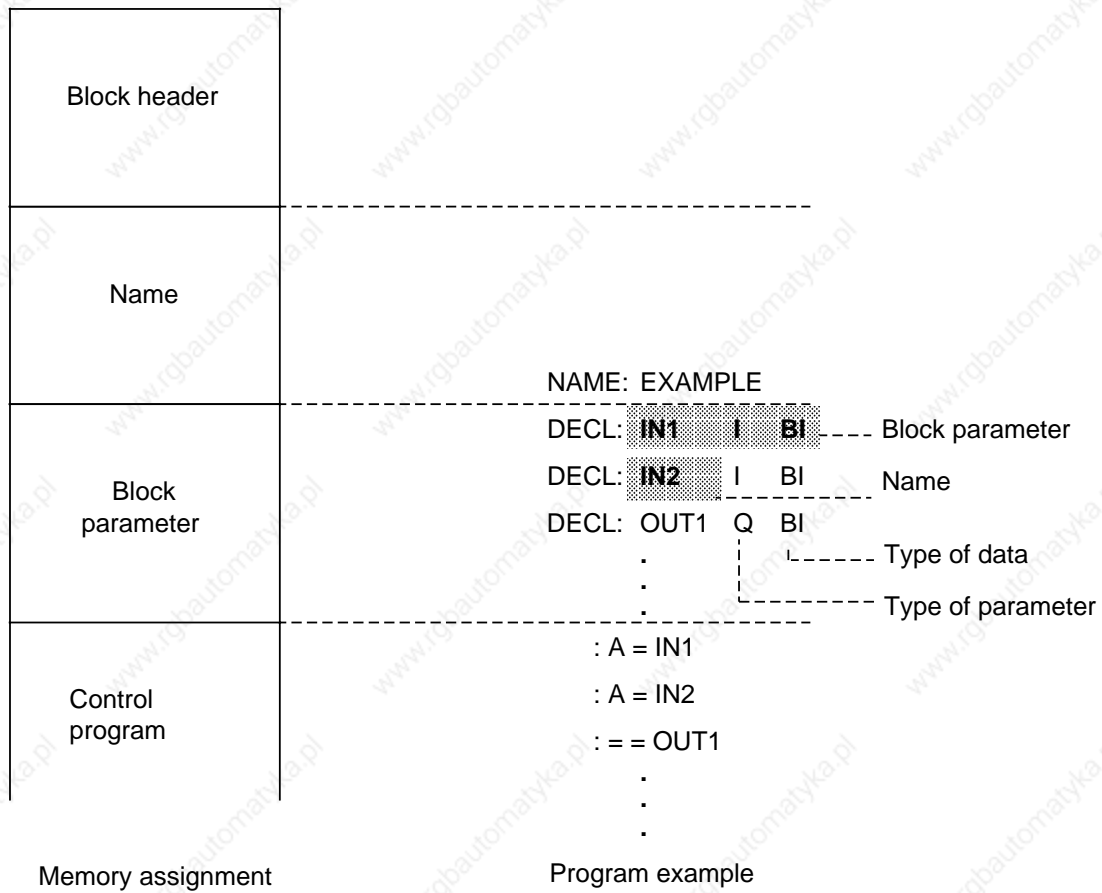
Block header

Name

Block parameter

Control program

NAME: EXAMPLE

DECL: IN1 I BI

DECL: IN2 I BI

DECL: OUT1 Q BI

.
.
.

Block parameter

Name

Type of data

Type of parameter

: A = IN1

: A = IN2

: = = OUT1

.
.
.

Memory assignment

Program example

www.rgbautomatyka.pl